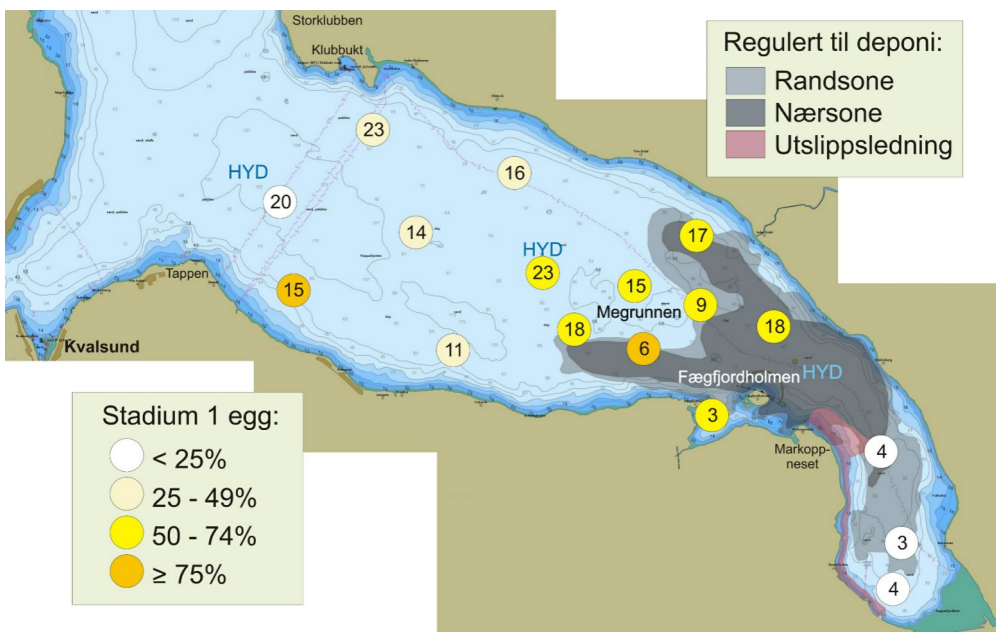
Storklubben
Klubbukt
Regulert til deponi:
Randsone
Nærsone
Utslippsledning
HYD
23
16
20
14
HYD
17
23
15
Tappen
15
9
Megrunnen
18
18
Kvalsund
11
6
Fægfjordholmen
HYD
Stadium 1 egg:
3
< 25%
Markoppneset
4
25 - 49%
50 - 74%
3
≥ 75%
4